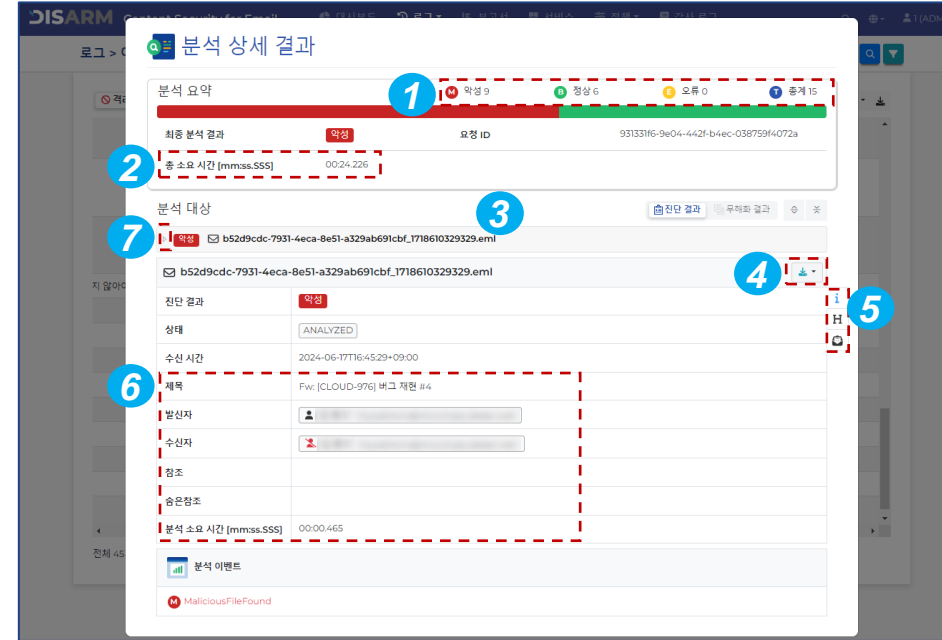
DISARM Content Security for Email 대시보드 로그 보고서 서비스 정책 감사 로그 1 (ADM

로그 > C

격리

지 않아야

전체 45

분석 상세 결과

분석 요약

1

M 악성 9 B 정상 6 E 오류 0 T 총계 15

최종 분석 결과 악성 요청 ID 931331f6-9e04-442f-b4ec-038759f4072a

2

총 소요 시간 [mm:ss.SSS] 00:24.226

분석 대상

3

진단 결과 무해화 결과

7

악성 b52d9cdc-7931-4eca-8e51-a329ab691cbf_1718610329329.eml

b52d9cdc-7931-4eca-8e51-a329ab691cbf_1718610329329.eml

4

5

i

H

진단 결과 악성

상태 ANALYZED

수신 시간 2024-06-17T16:45:29+09:00

6

제목 Fw: [CLOUD-976] 버그 재현 #4

발신자 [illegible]

수신자 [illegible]

참조

숨은참조

분석 소요 시간 [mm:ss.SSS] 00:00.465

분석 이벤트

M MaliciousFileFound